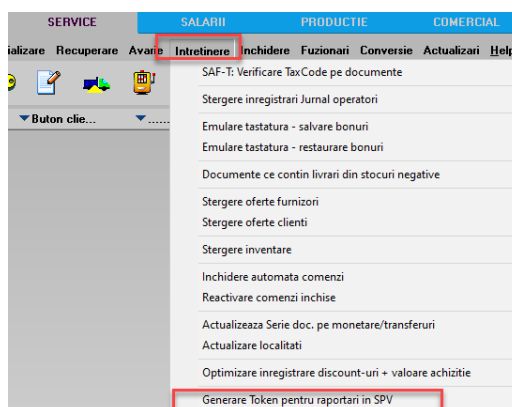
SERVICE SALARII PRODUCTIE COMERCIAL

ializare Recuperare Avans Intretinere Inchidere Fuzionari Conversie Actualizari Help

Buton clie...

SAF-T: Verificare TaxCode pe documente

Stergere inregistrari Jurnal operatori

Emulare tastatura - salvare bonuri
Emulare tastatura - restaurare bonuri

Documente ce contin livrari din stocuri negative

Stergere oferte furnizori
Stergere oferte clienti

Stergere inventare

Inchidere automata comenzi
Reactivare comenzi inchise

Actualizeaza Serie doc. pe monetare/transferuri
Actualizare localitati

Optimizare inregistrare discount-uri + valoare achizitie

Generare Token pentru raportari in SPV